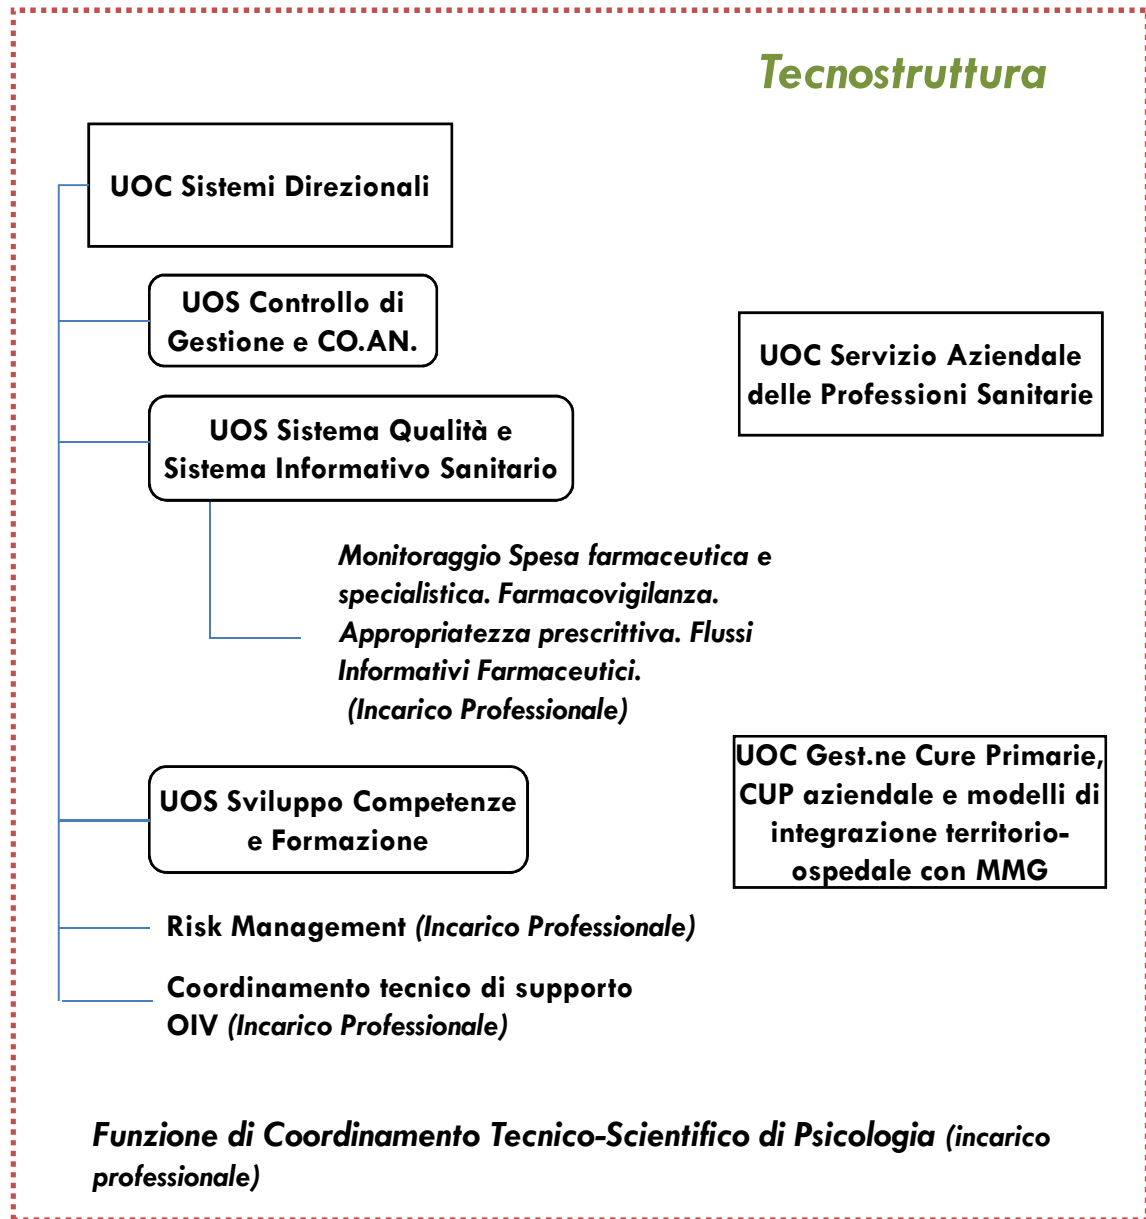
Tecnostruttura

UOC Sistemi Direzionali

UOS Controllo di Gestione e CO.AN.

UOC Servizio Aziendale delle Professioni Sanitarie

UOS Sistema Qualità e Sistema Informativo Sanitario

Monitoraggio Spesa farmaceutica e specialistica. Farmacovigilanza. Appropriatezza prescrittiva. Flussi Informativi Farmaceutici. (Incarico Professionale)

UOC Gest.ne Cure Primarie, CUP aziendale e modelli di integrazione territorio-ospedale con MMG

UOS Sviluppo Competenze e Formazione

Risk Management (Incarico Professionale)

Coordinamento tecnico di supporto OIV (Incarico Professionale)

Funzione di Coordinamento Tecnico-Scientifico di Psicologia (incarico professionale)